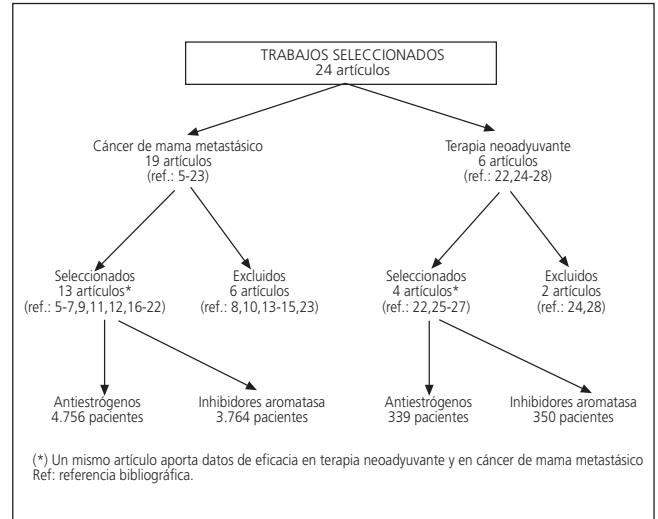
TRABAJOS SELECCIONADOS
24 artículos

Cáncer de mama metastásico
19 artículos
(ref.: 5-23)

Terapia neoadyuvante
6 artículos
(ref.: 22,24-28)

Seleccionados
13 artículos*
(ref.: 5-7,9,11,12,16-22)

Excluidos
6 artículos
(ref.: 8,10,13-15,23)

Seleccionados
4 artículos*
(ref.: 22,25-27)

Excluidos
2 artículos
(ref.: 24,28)

Antiestrógenos
4.756 pacientes

Inhibidores aromatasa
3.764 pacientes

Antiestrógenos
339 pacientes

Inhibidores aromatasa
350 pacientes

(*) Un mismo artículo aporta datos de eficacia en terapia neoadyuvante y en cáncer de mama metastásico
Ref: referencia bibliográfica.